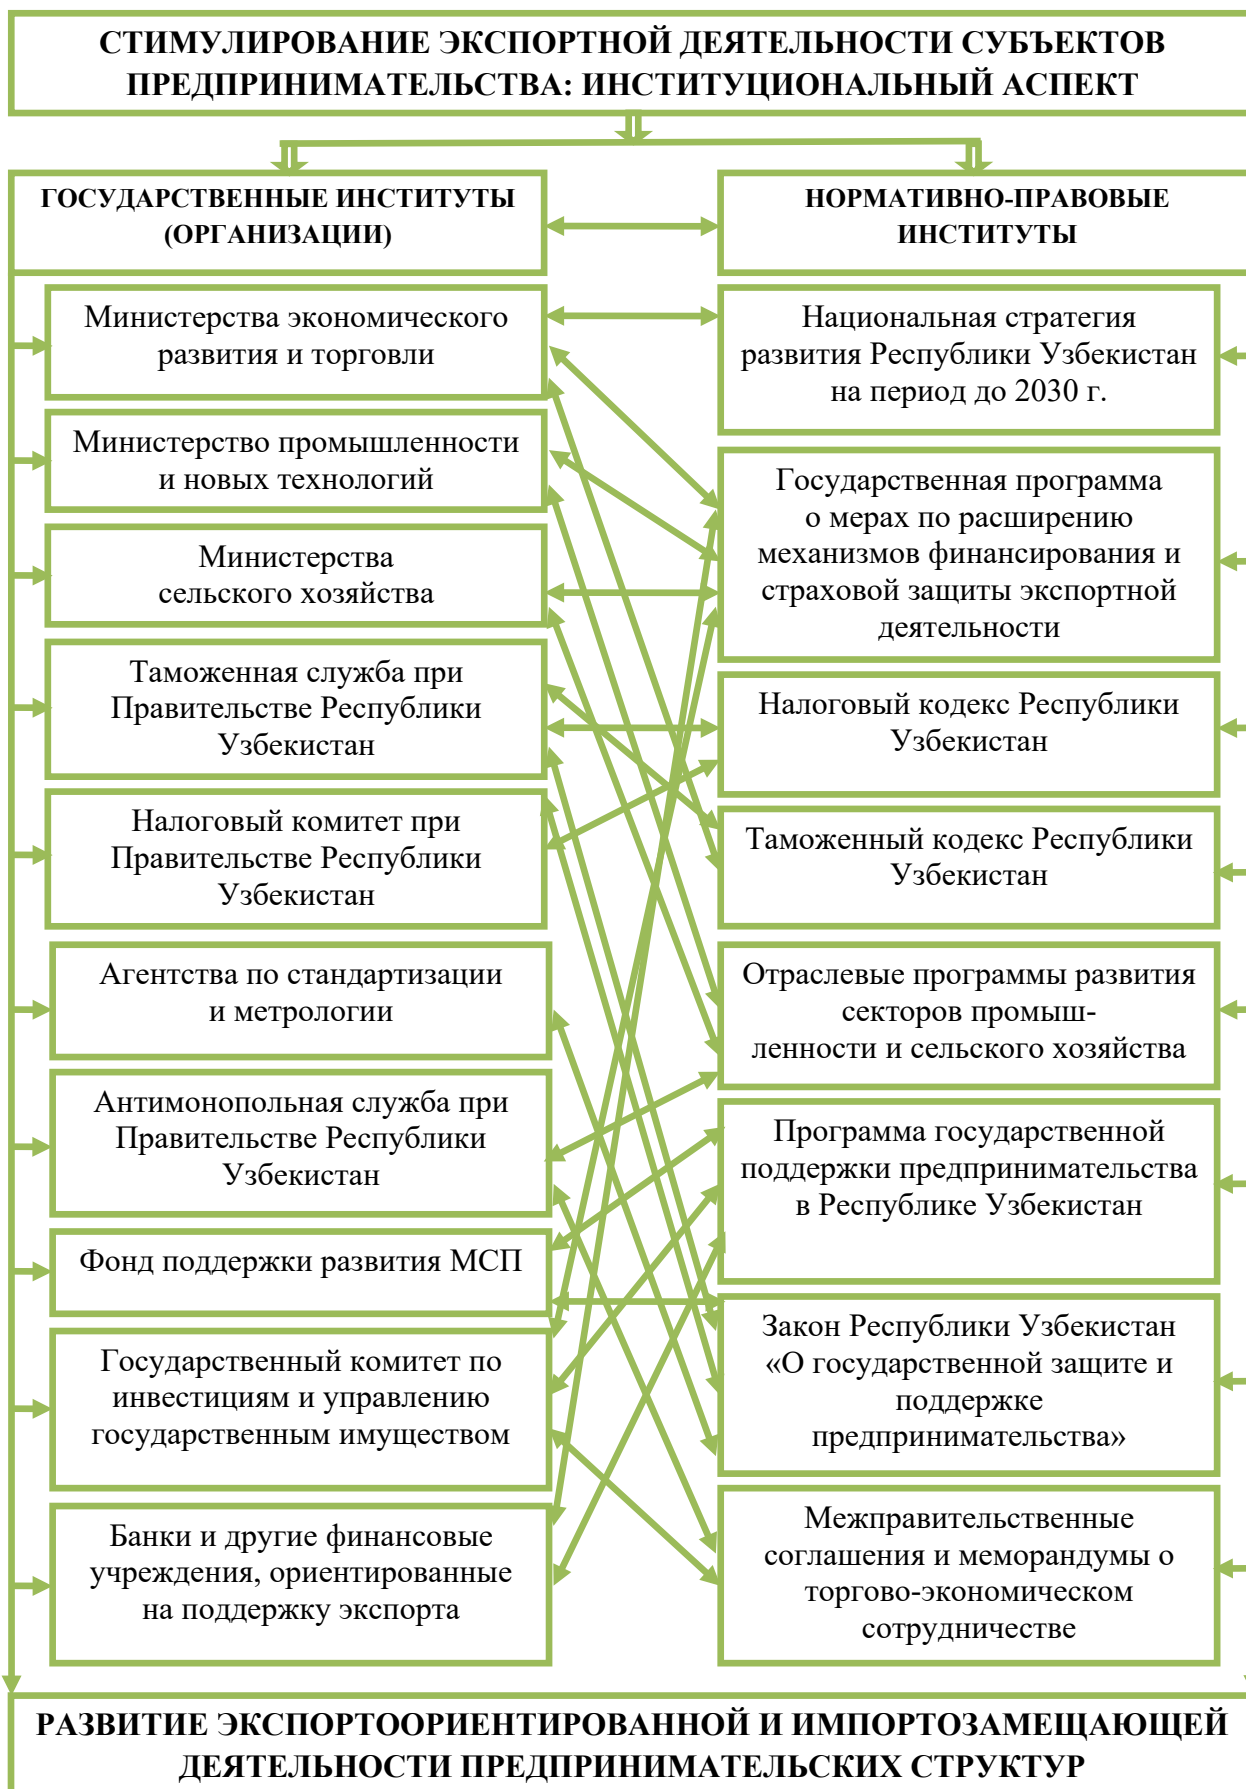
СТИМУЛИРОВАНИЕ ЭКСПОРТНОЙ ДЕЯТЕЛЬНОСТИ СУБЪЕКТОВ ПРЕДПРИНИМАТЕЛЬСТВА: ИНСТИТУЦИОНАЛЬНЫЙ АСПЕКТ

ГОСУДАРСТВЕННЫЕ ИНСТИТУТЫ (ОРГАНИЗАЦИИ)

Министерства экономического развития и торговли

Министерство промышленности и новых технологий

Министерства сельского хозяйства

Таможенная служба при Правительстве Республики Узбекистан

Налоговый комитет при Правительстве Республики Узбекистан

Агентства по стандартизации и метрологии

Антимонопольная служба при Правительстве Республики Узбекистан

Фонд поддержки развития МСП

Государственный комитет по инвестициям и управлению государственным имуществом

Банки и другие финансовые учреждения, ориентированные на поддержку экспорта

НОРМАТИВНО-ПРАВОВЫЕ ИНСТИТУТЫ

Национальная стратегия развития Республики Узбекистан на период до 2030 г.

Государственная программа о мерах по расширению механизмов финансирования и страховой защиты экспортной деятельности

Налоговый кодекс Республики Узбекистан

Таможенный кодекс Республики Узбекистан

Отраслевые программы развития секторов промышленности и сельского хозяйства

Программа государственной поддержки предпринимательства в Республике Узбекистан

Закон Республики Узбекистан «О государственной защите и поддержке предпринимательства»

Межправительственные соглашения и меморандумы о торгово-экономическом сотрудничестве

РАЗВИТИЕ ЭКСПОРТООРИЕНТИРОВАННОЙ И ИМПОРТОЗАМЕЩАЮЩЕЙ ДЕЯТЕЛЬНОСТИ ПРЕДПРИНИМАТЕЛЬСКИХ СТРУКТУР